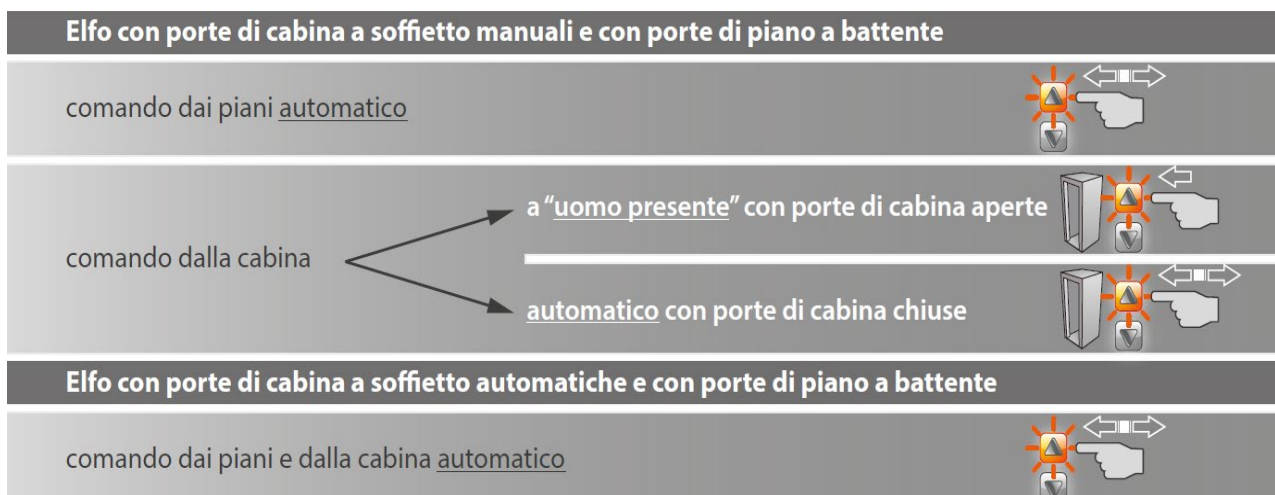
Elfo con porte di cabina a soffietto manuali e con porte di piano a battente

comando dai piani automatico

comando dalla cabina

a "uomo presente" con porte di cabina aperte

automatico con porte di cabina chiuse

Elfo con porte di cabina a soffietto automatiche e con porte di piano a battente

comando dai piani e dalla cabina automatico